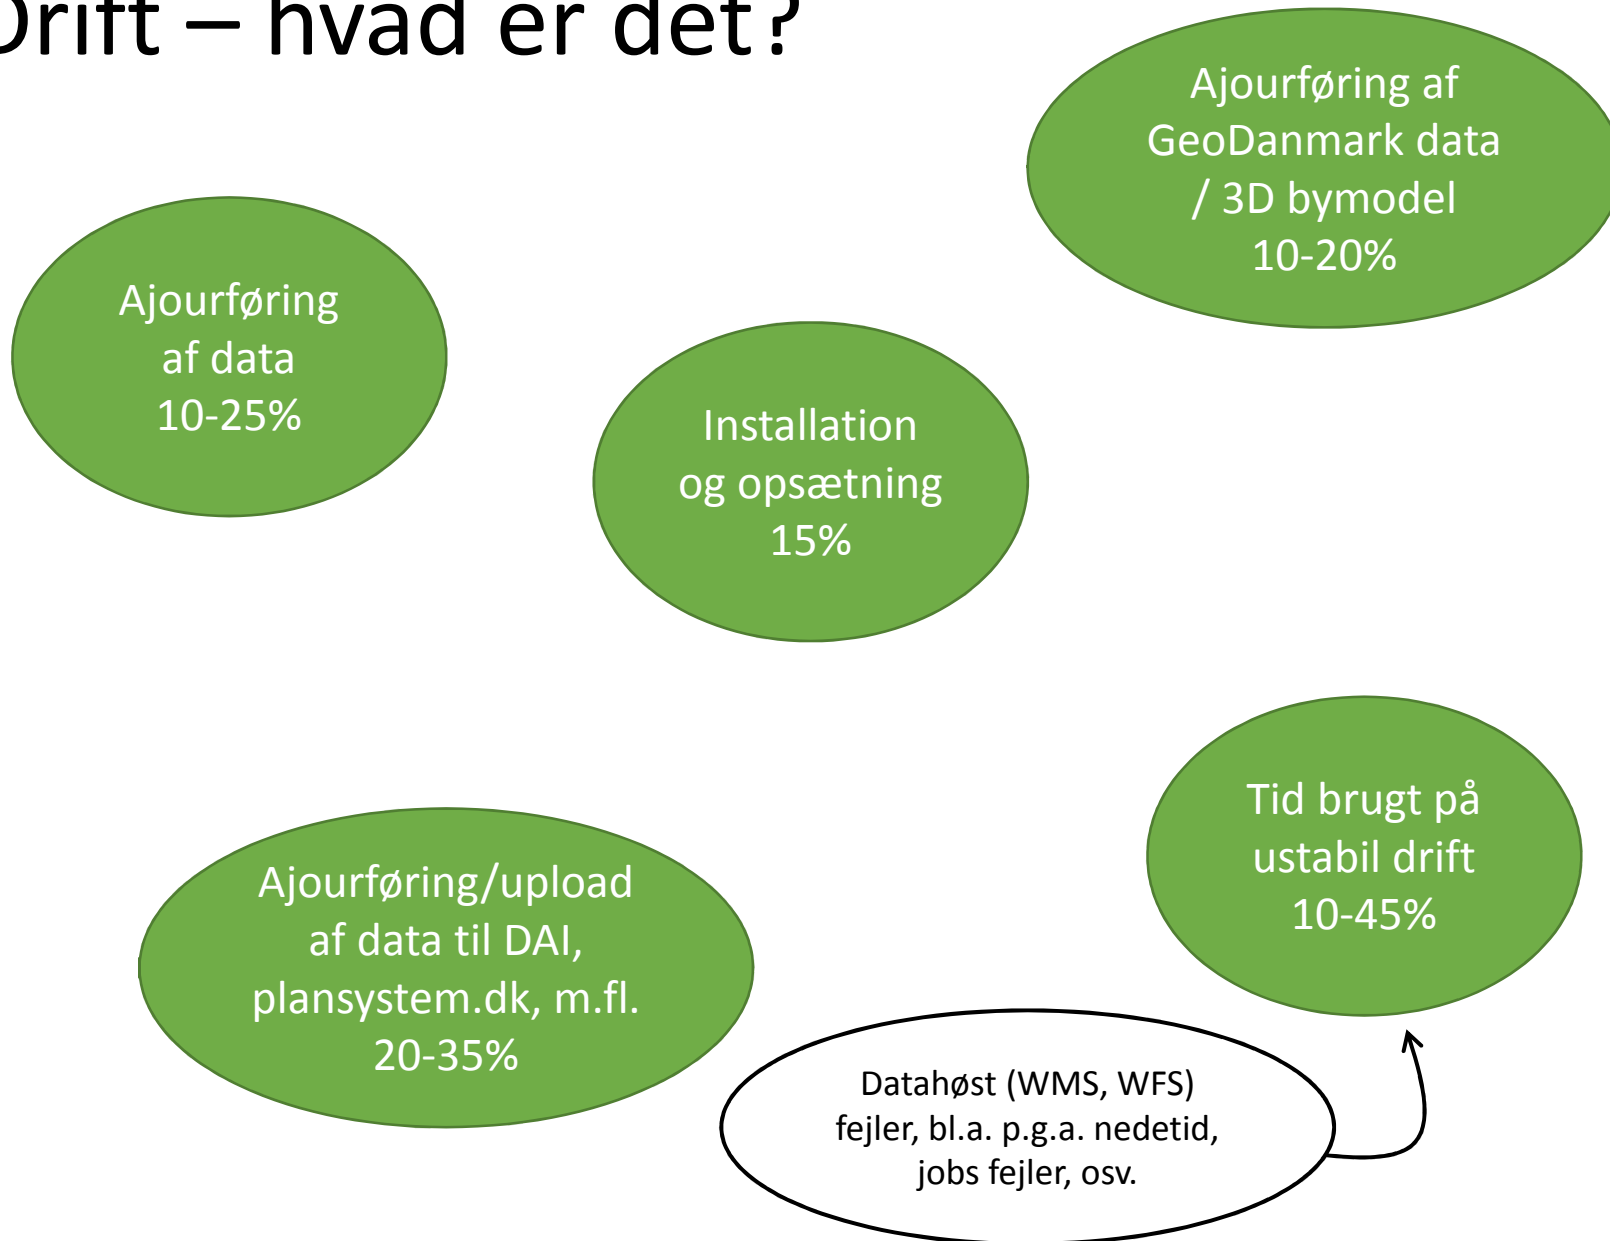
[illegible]rift – hvad er det?

Ajourføring af GeoDanmark data / 3D bymodel 10-20%

Ajourføring af data 10-25%

Installation og opsætning 15%

Tid brugt på ustabil drift 10-45%

Ajourføring/upload af data til DAI, plansystem.dk, m.fl. 20-35%

Datahøst (WMS, WFS) fejler, bl.a. p.g.a. nedetid, jobs fejler, osv.